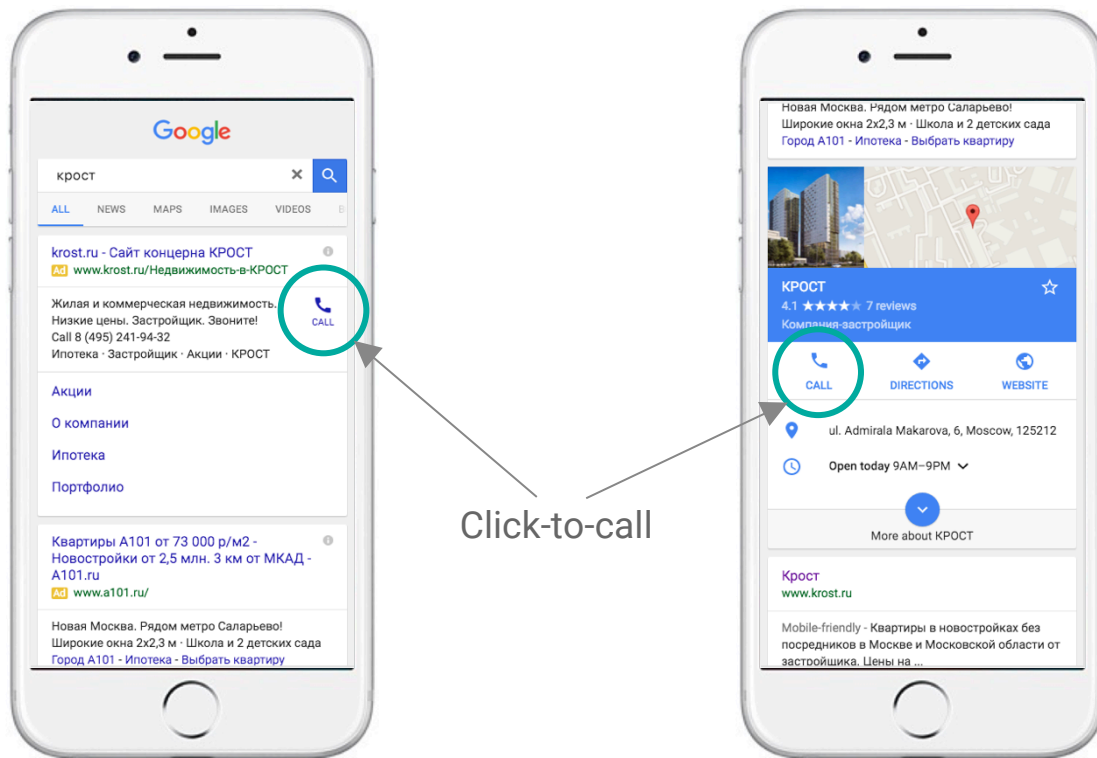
Google

крост

ALL NEWS MAPS IMAGES VIDEOS

krost.ru - Сайт концерна КРОСТ
Ad www.krost.ru/Недвижимость-в-КРОСТ

Жилая и коммерческая недвижимость. Низкие цены. Застройщик. Звоните!
Call 8 (495) 241-94-32
Ипотека · Застройщик · Акции · КРОСТ

CALL

Акции

О компании

Ипотека

Портфолио

Квартиры А101 от 73 000 р/м2 - Новостройки от 2,5 млн. 3 км от МКАД - A101.ru
Ad www.a101.ru/

Новая Москва. Рядом метро Саларьево! Широкие окна 2х2,3 м · Школа и 2 детских сада
Город А101 - Ипотека - Выбрать квартиру

Click-to-call

Новая Москва. Рядом метро Саларьево! Широкие окна 2х2,3 м · Школа и 2 детских сада
Город А101 - Ипотека - Выбрать квартиру

КРОСТ
4.1 ★★★★★ 7 reviews
Компания-застройщик

CALL DIRECTIONS WEBSITE

ul. Admirala Makarova, 6, Moscow, 125212

Open today 9AM–9PM

More about КРОСТ

Крост
www.krost.ru

Mobile-friendly - Квартиры в новостройках без посредников в Москве и Московской области от застройщика. Цены на ...